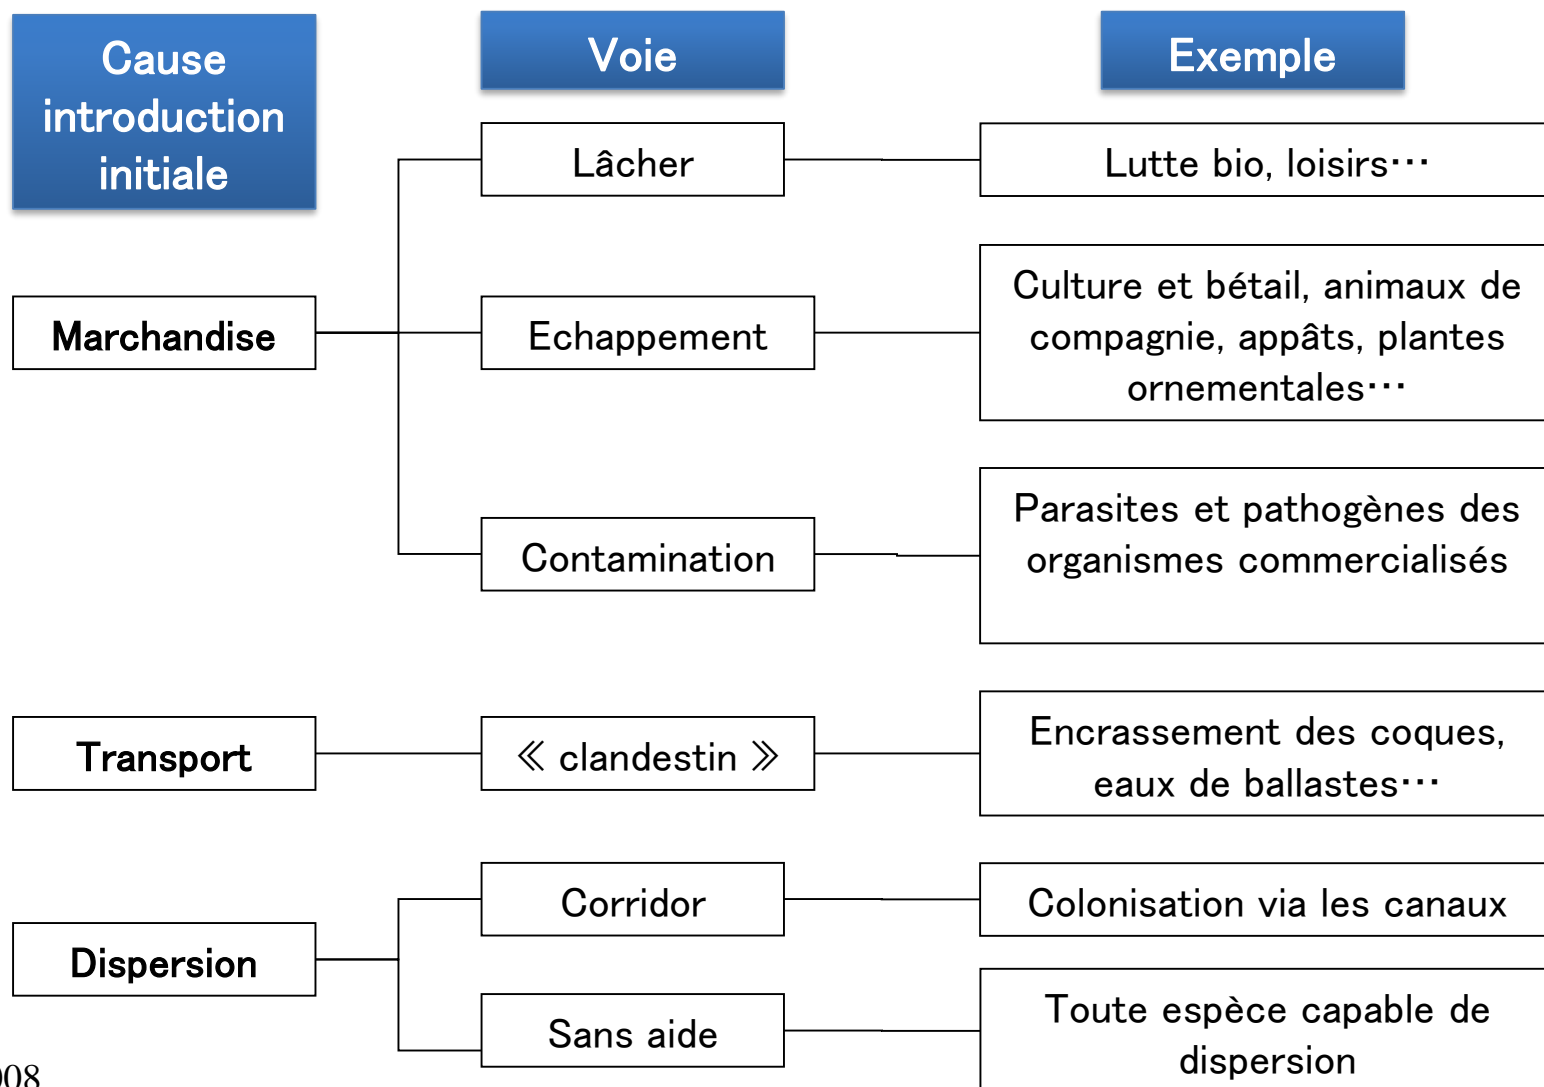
Cause introduction initiale

Voie

Exemple

Marchandise

Lâcher

Lutte bio, loisirs…

Echappement

Culture et bétail, animaux de compagnie, appâts, plantes ornementales…

Contamination

Parasites et pathogènes des organismes commercialisés

Transport

« clandestin »

Encrassement des coques, eaux de ballastes…

Dispersion

Corridor

Colonisation via les canaux

Sans aide

Toute espèce capable de dispersion

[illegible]08